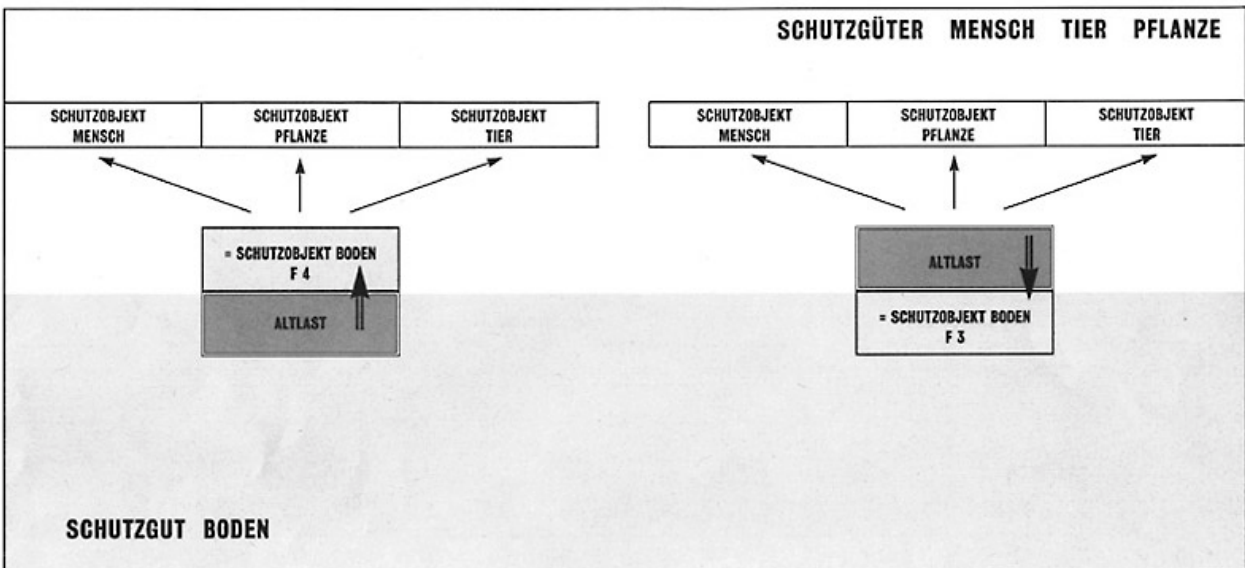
SCHUTZGÜTER MENSCH TIER PFLANZE

| SCHUTZOBJEKT MENSCH | SCHUTZOBJEKT PFLANZE | SCHUTZOBJEKT TIER |
|---|---|---|

= SCHUTZOBJEKT BODEN F 4

ALTLAST

| SCHUTZOBJEKT MENSCH | SCHUTZOBJEKT PFLANZE | SCHUTZOBJEKT TIER |
|---|---|---|

ALTLAST

= SCHUTZOBJEKT BODEN F 3

SCHUTZGUT BODEN